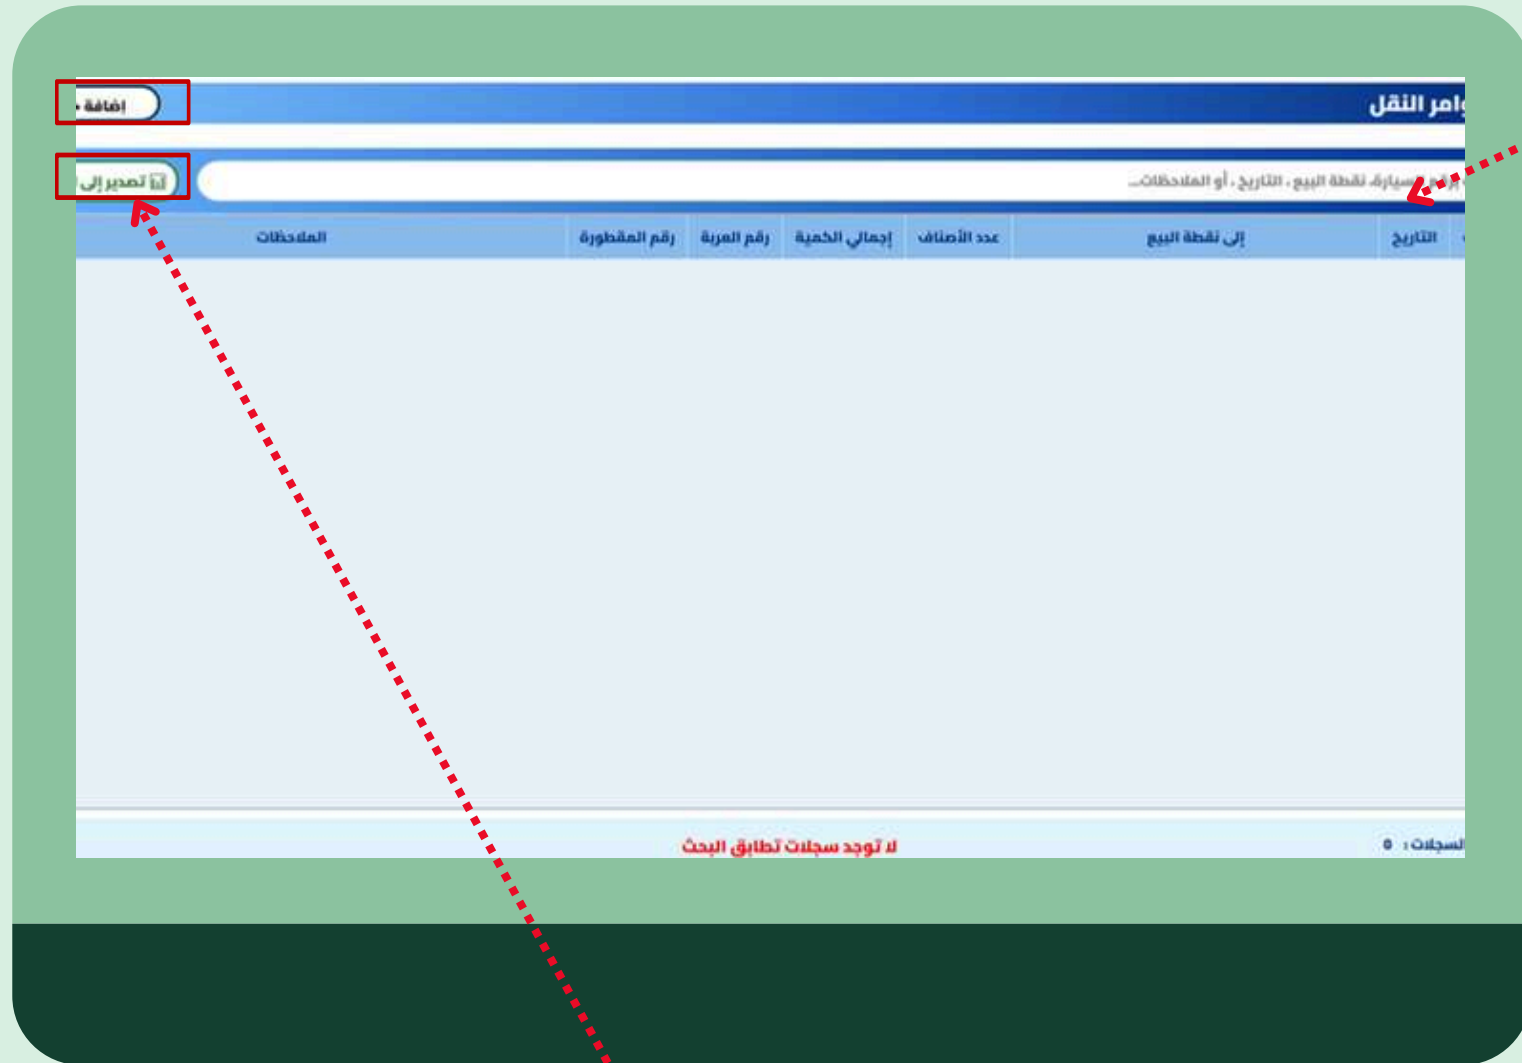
وامر النقل

إضافة

رقم سيارة، نقطة البيع ، التاريخ ، أو الملاحظات...

تصدير إلى

| التاريخ | إلى نقطة البيع | عدد الأصناف | إجمالي الكمية | رقم العربة | رقم المقطورة | الملاحظات |
|---|---|---|---|---|---|---|

السجلات : ٥

لا توجد سجلات تطابق البحث